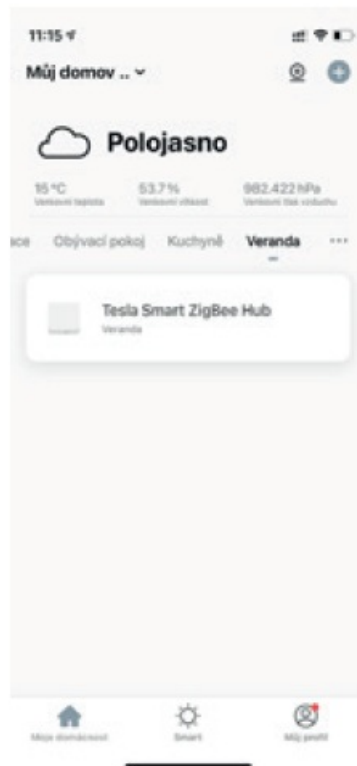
11:15

Můj domov ..

Polojasno

15 °C
Venkovní teplota

53.7 %
Venkovní vlhkost

982.422 hPa
Venkovní tlak vzduchu

ace Obývací pokoj Kuchyně Veranda ···

Tesla Smart ZigBee Hub
Veranda

Moje domácnost

Smart

Můj profil